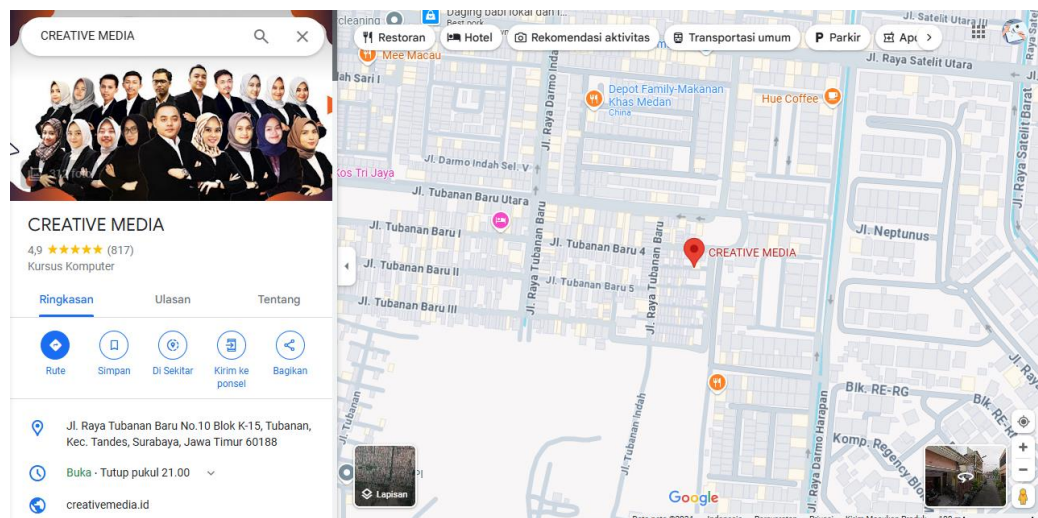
CREATIVE MEDIA

CREATIVE MEDIA
4,9 ★★★★★ (817)
Kursus Komputer

Ringkasan
Ulasan
Tentang

Rute
Simpan
Di Sekitar
Kirim ke ponsel
Bagikan

Jl. Raya Tubanan Baru No.10 Blok K-15, Tubanan, Kec. Tandes, Surabaya, Jawa Timur 60188

Buka · Tutup pukul 21.00

creativemedia.id

Restoran
Hotel
Rekomendasi aktivitas
Transportasi umum
Parkir
Apo

cleaning
Daging babi lokal dan i
Best pork
Mee Macau
Jl. Raya Satelit Utara
Jl. Raya Satelit Utara
Jah Sari I
Depot Family-Makanan Khas Medan
China
Hue Coffee
Jl. Raya Darmo Indah
Jl. Darmo Indah Sel. V
Kos Tri Jaya
Jl. Tubanan Baru Utara
Jl. Raya Tubanan Baru
Jl. Tubanan Baru I
Jl. Tubanan Baru 4
CREATIVE MEDIA
Jl. Neptunus
Jl. Tubanan Baru II
Jl. Tubanan Baru 5
Jl. Tubanan Baru
Jl. Tubanan Baru III
Blk. RE-RG
Blk. RE-H
Jl. Tubanan Indah
Jl. Raya Darmo Harapan
Komp. Regency Blok
Lapisan
Google